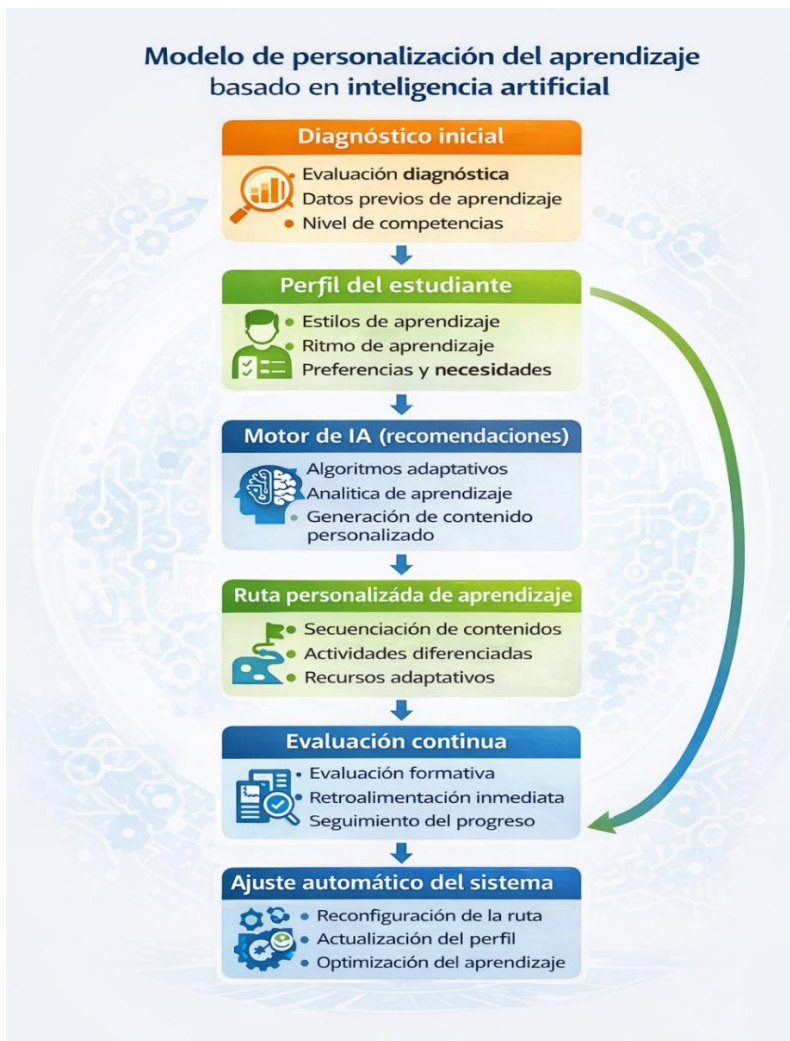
Modelo de personalización del aprendizaje basado en inteligencia artificial

Diagnóstico inicial

Evaluación diagnóstica
Datos previos de aprendizaje
Nivel de competencias

Perfil del estudiante

Estilos de aprendizaje
Ritmo de aprendizaje
Preferencias y necesidades

Motor de IA (recomendaciones)

Algoritmos adaptativos
Analitica de aprendizaje
Generación de contenido personalizado

Ruta personalizáda de aprendizaje

Secuenciación de contenidos
Actividades diferenciadas
Recursos adaptativos

Evaluación continua

Evaluación formativa
Retroalimentación inmediata
Seguimiento del progreso

Ajuste automático del sistema

Reconfiguración de la ruta
Actualización del perfil
Optimización del aprendizaje